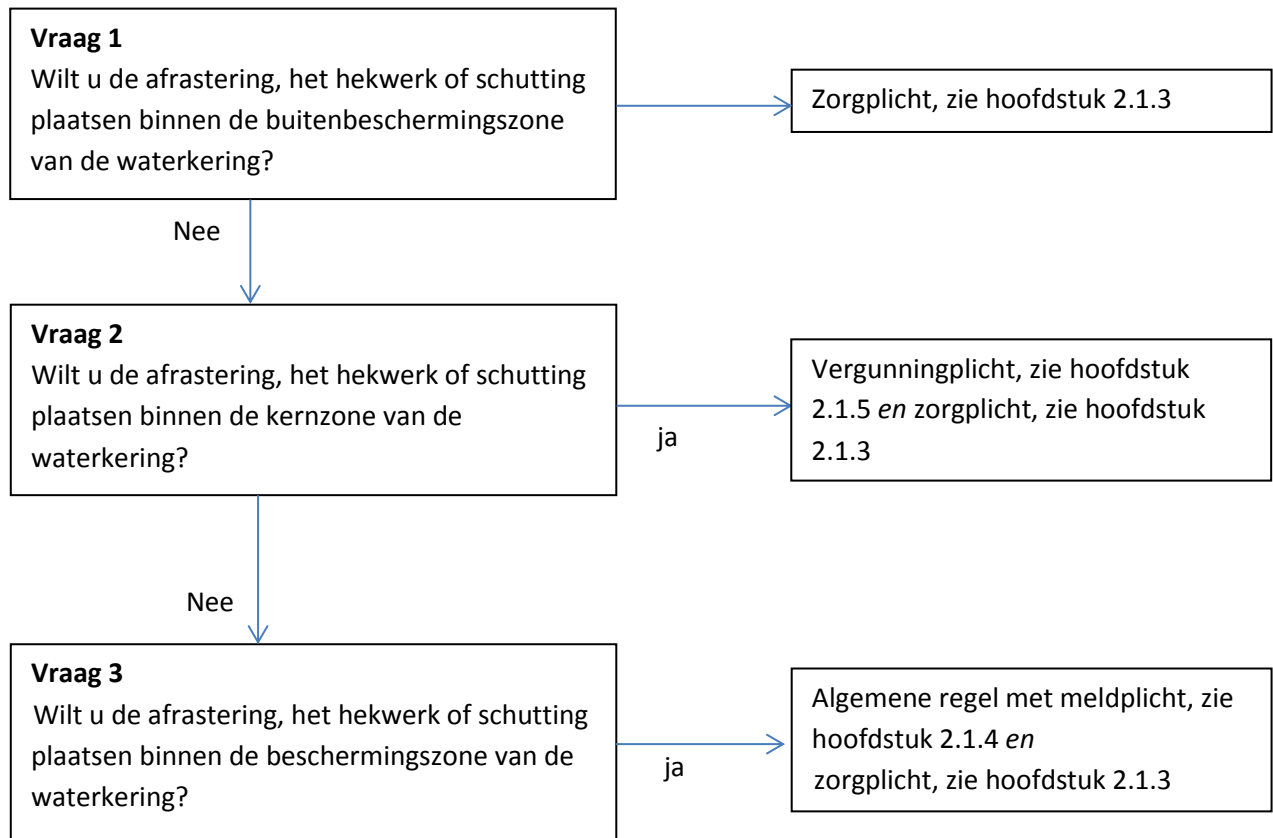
**Vraag 1**
Wilt u de afrastering, het hekwerk of schutting plaatsen binnen de buitenbeschermingszone van de waterkering?

Zorgplicht, zie hoofdstuk 2.1.3

Nee

**Vraag 2**
Wilt u de afrastering, het hekwerk of schutting plaatsen binnen de kernzone van de waterkering?

ja

Vergunningplicht, zie hoofdstuk 2.1.5 *en* zorgplicht, zie hoofdstuk 2.1.3

Nee

**Vraag 3**
Wilt u de afrastering, het hekwerk of schutting plaatsen binnen de beschermingszone van de waterkering?

ja

Algemene regel met meldplicht, zie hoofdstuk 2.1.4 *en* zorgplicht, zie hoofdstuk 2.1.3